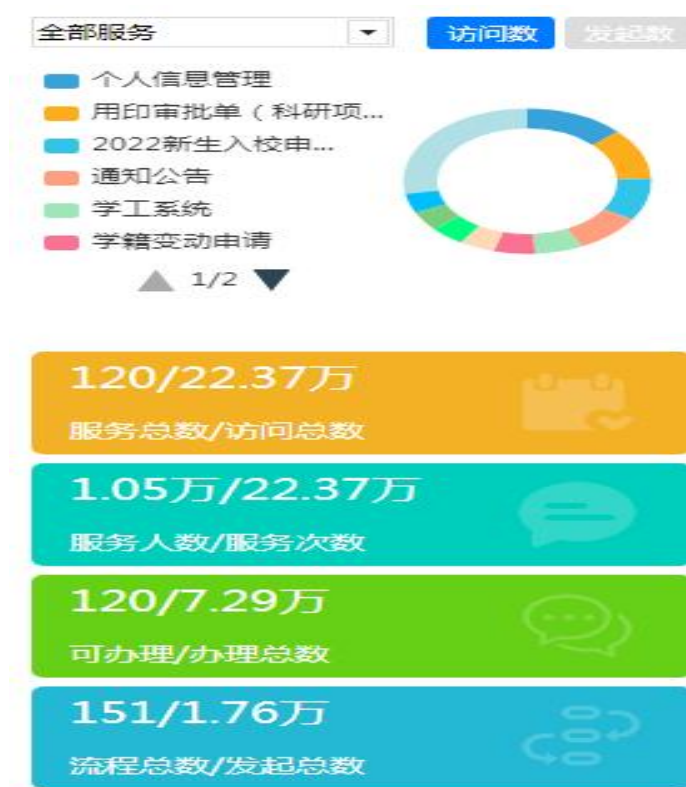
全部服务

访问数 发起数

个人信息管理
用印审批单（科研项...
2022新生入校申...
通知公告
学工系统
学籍变动申请

1/2

120/22.37万
服务总数/访问总数

1.05万/22.37万
服务人数/服务次数

120/7.29万
可办理/办理总数

151/1.76万
流程总数/发起总数